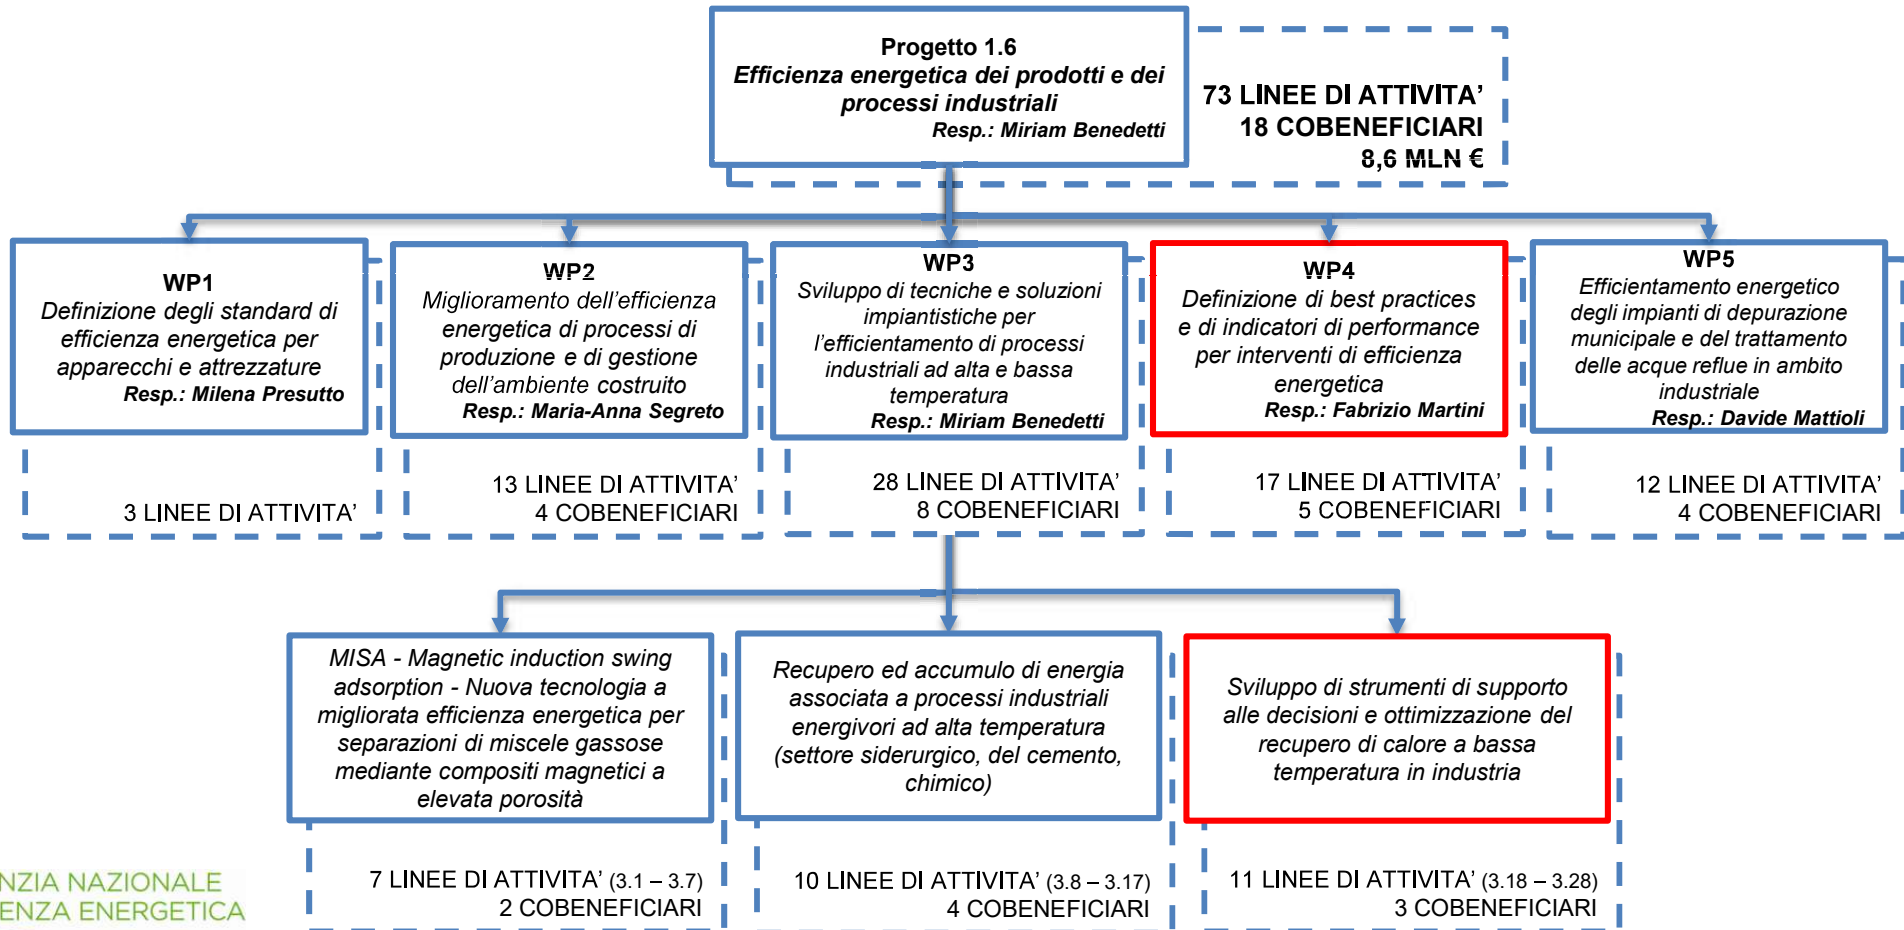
Progetto 1.6
Efficienza energetica dei prodotti e dei processi industriali
Resp.: Miriam Benedetti

73 LINEE DI ATTIVITA'
18 COBENEFICIARI
8,6 MLN €

WP1
Definizione degli standard di efficienza energetica per apparecchi e attrezzature
Resp.: Milena Presutto

3 LINEE DI ATTIVITA'

WP2
Miglioramento dell'efficienza energetica di processi di produzione e di gestione dell'ambiente costruito
Resp.: Maria-Anna Segreto

13 LINEE DI ATTIVITA'
4 COBENEFICIARI

WP3
Sviluppo di tecniche e soluzioni impiantistiche per l'efficientamento di processi industriali ad alta e bassa temperatura
Resp.: Miriam Benedetti

28 LINEE DI ATTIVITA'
8 COBENEFICIARI

WP4
Definizione di best practices e di indicatori di performance per interventi di efficienza energetica
Resp.: Fabrizio Martini

17 LINEE DI ATTIVITA'
5 COBENEFICIARI

WP5
Efficientamento energetico degli impianti di depurazione municipale e del trattamento delle acque reflue in ambito industriale
Resp.: Davide Mattioli

12 LINEE DI ATTIVITA'
4 COBENEFICIARI

MISA - Magnetic induction swing adsorption - Nuova tecnologia a migliorata efficienza energetica per separazioni di miscele gassose mediante compositi magnetici a elevata porosità

7 LINEE DI ATTIVITA' (3.1 – 3.7)
2 COBENEFICIARI

Recupero ed accumulo di energia associata a processi industriali energivori ad alta temperatura (settore siderurgico, del cemento, chimico)

10 LINEE DI ATTIVITA' (3.8 – 3.17)
4 COBENEFICIARI

Sviluppo di strumenti di supporto alle decisioni e ottimizzazione del recupero di calore a bassa temperatura in industria

11 LINEE DI ATTIVITA' (3.18 – 3.28)
3 COBENEFICIARI

NZIA NAZIONALE
ENZA ENERGETICA